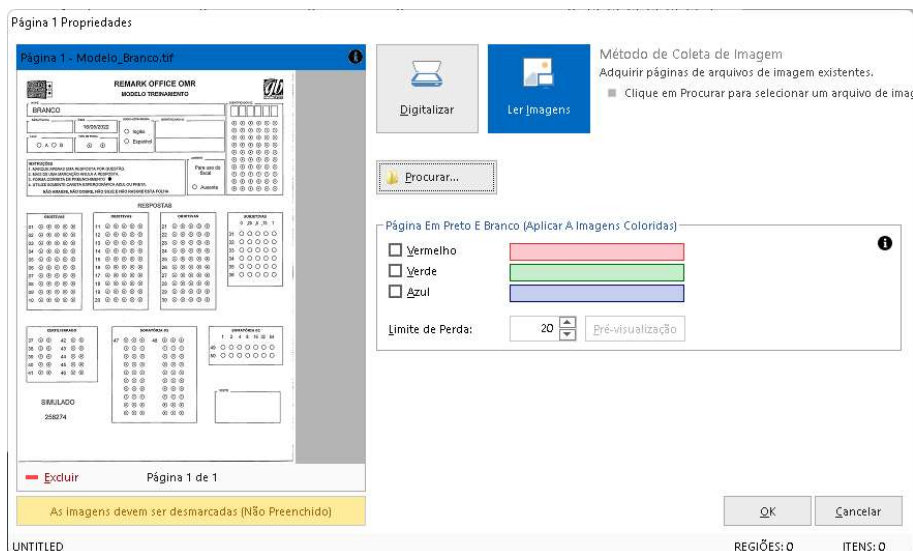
Página 1 Propriedades

Página 1 - Modelo_Branco.tif

REMARK OFFICE OMR
MODELO TREINAMENTO

BRANCO

18/05/2022

Inglês
Espanhol

INSTRUÇÕES

Para uso do Fiscal
Ausente

RESPOSTAS

SIMULADO
258274

Excluir
Página 1 de 1

As imagens devem ser desmarcadas (Não Preenchido)

Digitalizar
Ler Imagens

Método de Coleta de Imagem
Adquirir páginas de arquivos de imagem existentes.
Clique em Procurar para selecionar um arquivo de imag

Procurar...

Página Em Preto E Branco (Aplicar A Imagens Coloridas)
Vermelho
Verde
Azul

Limite de Perda: 20
Pré-visualização

OK
Cancelar

UNTITLED
REGIÕES: 0
ITENS: 0